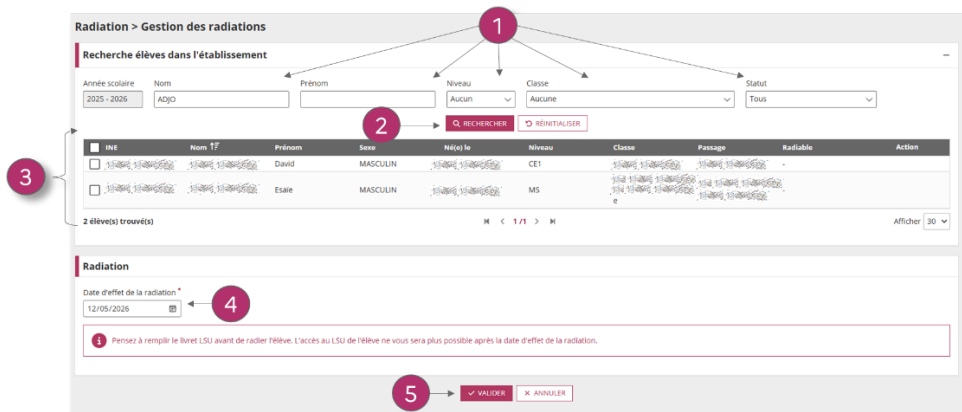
Radiation > Gestion des radiations

1

Recherche élèves dans l'établissement

Année scolaire
2025 - 2026

Nom
ADJO

Prénom

Niveau
Aucun

Classe
Aucune

Statut
Tous

2

RECHERCHER

RÉINITIALISER

3

| INE | Nom | Prénom | Sexe | Né(e) le | Niveau | Classe | Passage | Radiable | Action |
|---|---|---|---|---|---|---|---|---|---|
| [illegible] | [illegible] | David | MASCULIN | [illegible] | CE1 | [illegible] | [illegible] | - | |
| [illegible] | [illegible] | Esaïe | MASCULIN | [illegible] | MS | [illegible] e | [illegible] | | |

2 élève(s) trouvé(s)

1 /1

Afficher 30

Radiation

Date d'effet de la radiation *
12/05/2026

4

Pensez à remplir le livret LSU avant de radier l'élève. L'accès au LSU de l'élève ne vous sera plus possible après la date d'effet de la radiation.

5

VALIDER

ANNULER